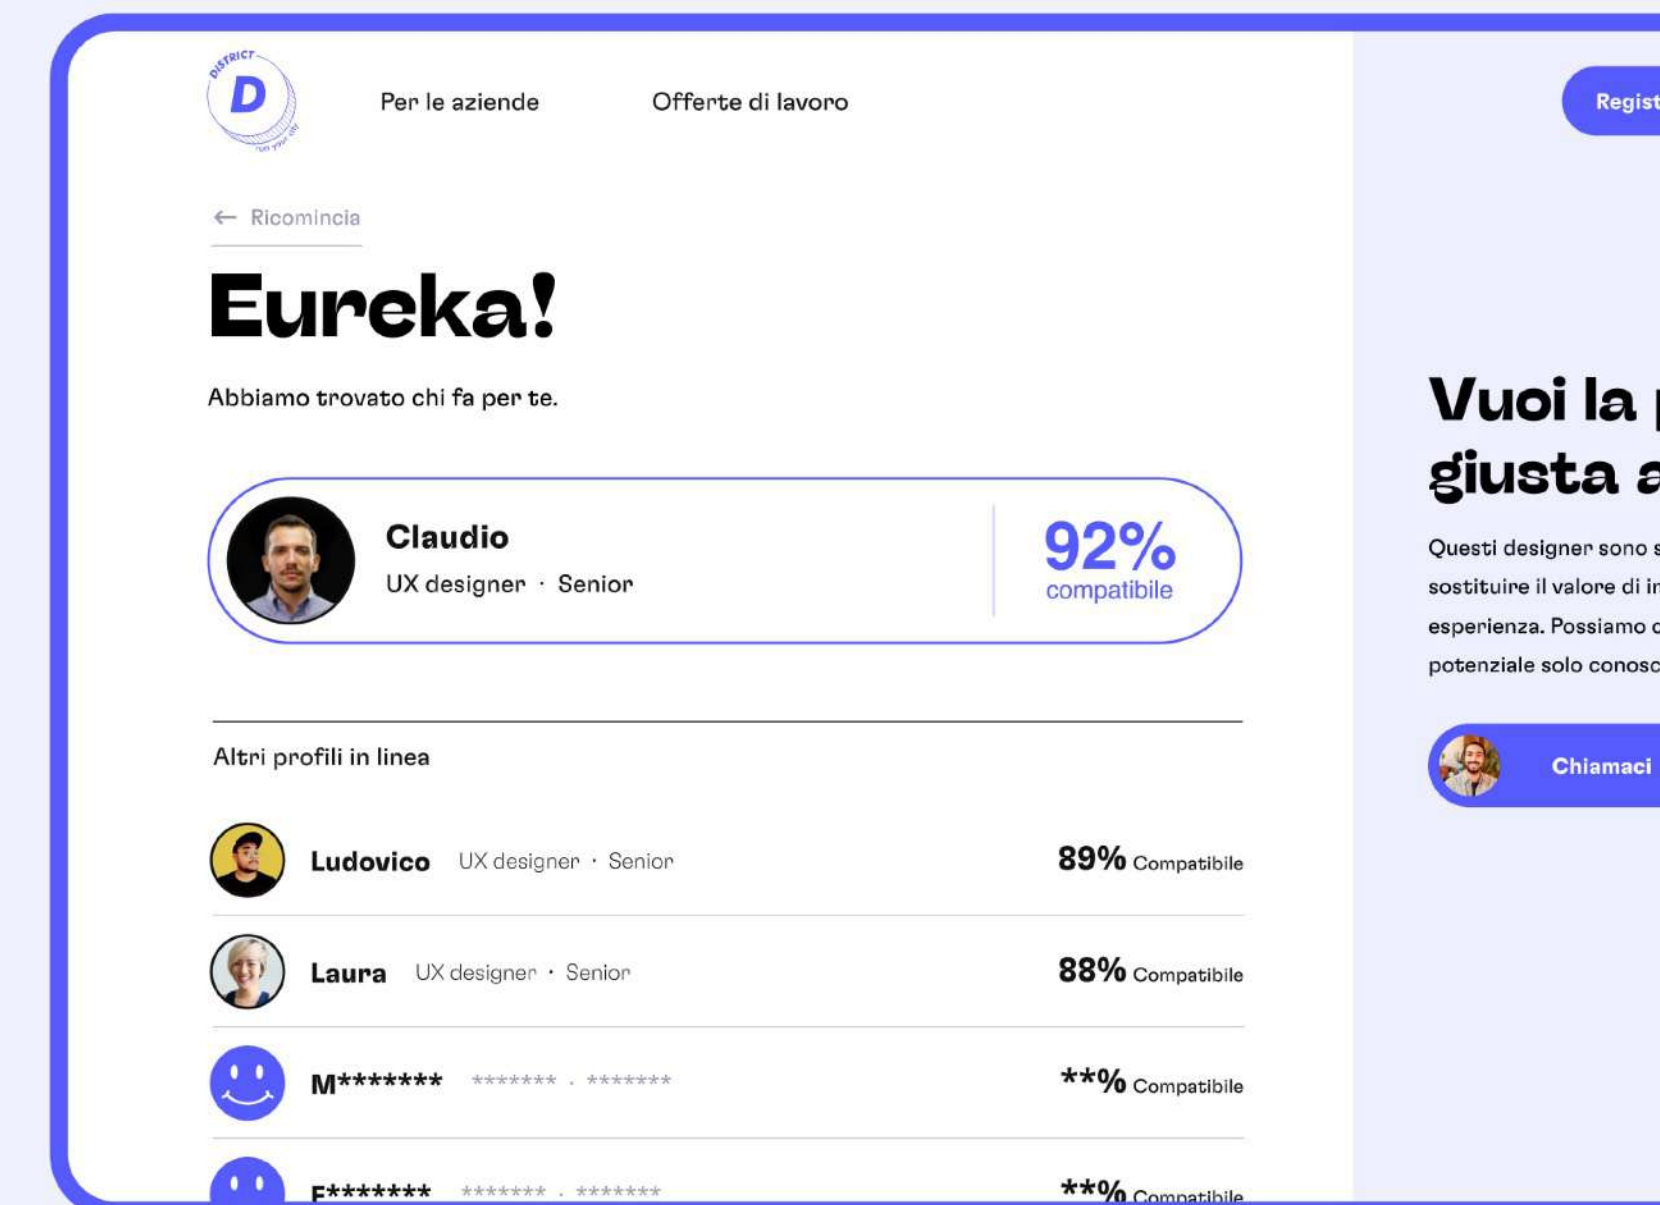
DISTRICT D

Per le aziende Offerte di lavoro

Regist

← Ricomincia

Eureka!

Abbiamo trovato chi fa per te.

Claudio
UX designer · Senior

92%
compatibile

Altri profili in linea

Ludovico UX designer · Senior 89% Compatibile

Laura UX designer · Senior 88% Compatibile

M******* ******* . ******* **% Compatibile

F******* ******* . ******* **% Compatibile

Vuoi la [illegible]
giusta a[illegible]

Questi designer sono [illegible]
sostituire il valore di i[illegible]
esperienza. Possiamo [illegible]
potenziale solo conosc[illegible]

Chiamaci